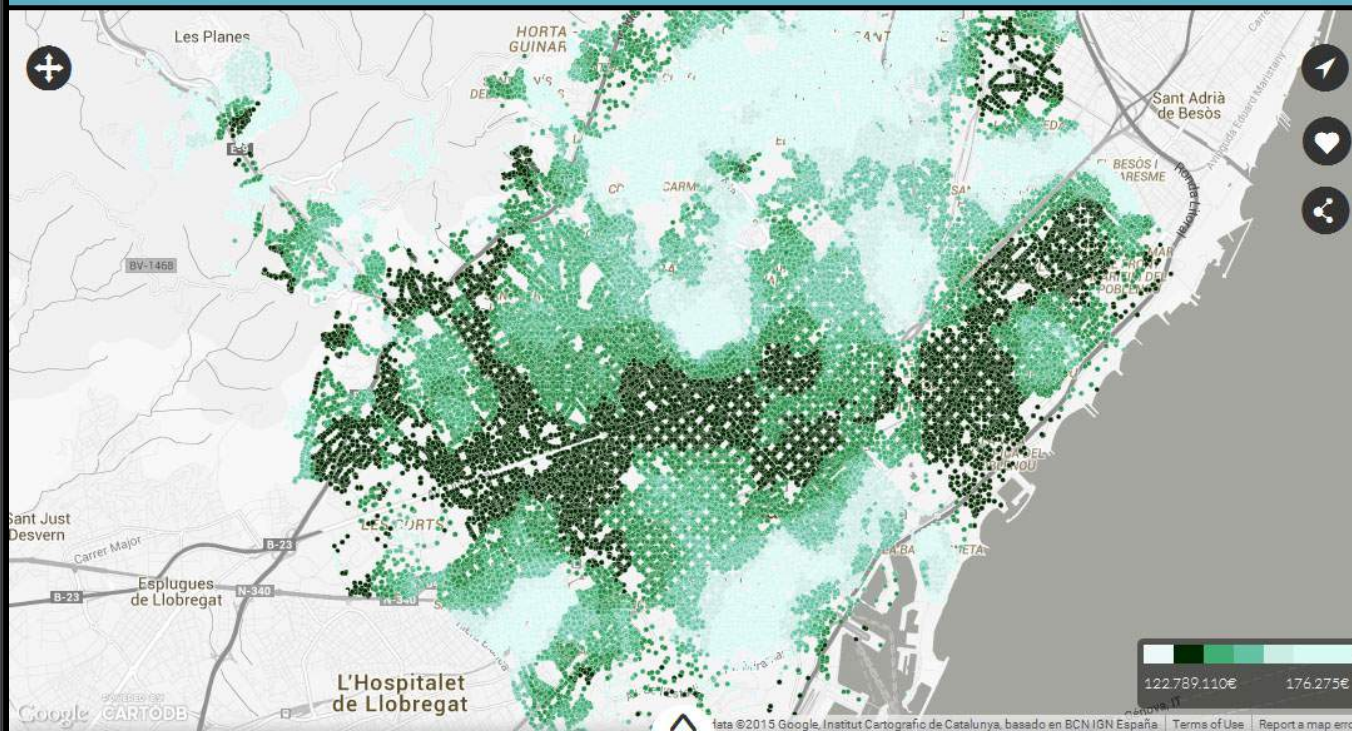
Les Planes

HORTA GUINAR

Sant Adrià de Besòs

B-20

BV-1468

Sant Just Desvern

Carrer Major

B-23

LES CORTS

Esplugues de Llobregat

N-340

B-23

L'Hospitalet de Llobregat

POWERED BY CARTODB

Google

122.789.110€

176.275€

Map data ©2015 Google, Institut Cartografic de Catalunya, basado en BCN IGN España | Terms of Use | Report a map erro